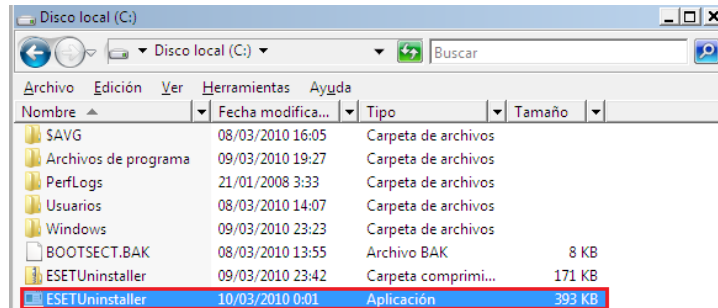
Disco local (C:)

▸ Disco local (C:) ▾

Buscar

Archivo Edición Ver Herramientas Ayuda

| Nombre | Fecha modifica... | Tipo | Tamaño |
|---|---|---|---|
| $AVG | 08/03/2010 16:05 | Carpeta de archivos | |
| Archivos de programa | 09/03/2010 19:27 | Carpeta de archivos | |
| PerfLogs | 21/01/2008 3:33 | Carpeta de archivos | |
| Usuarios | 08/03/2010 14:07 | Carpeta de archivos | |
| Windows | 09/03/2010 23:23 | Carpeta de archivos | |
| BOOTSECT.BAK | 08/03/2010 13:55 | Archivo BAK | 8 KB |
| ESETUninstaller | 09/03/2010 23:42 | Carpeta comprimi... | 171 KB |
| ESETUninstaller | 10/03/2010 0:01 | Aplicación | 393 KB |